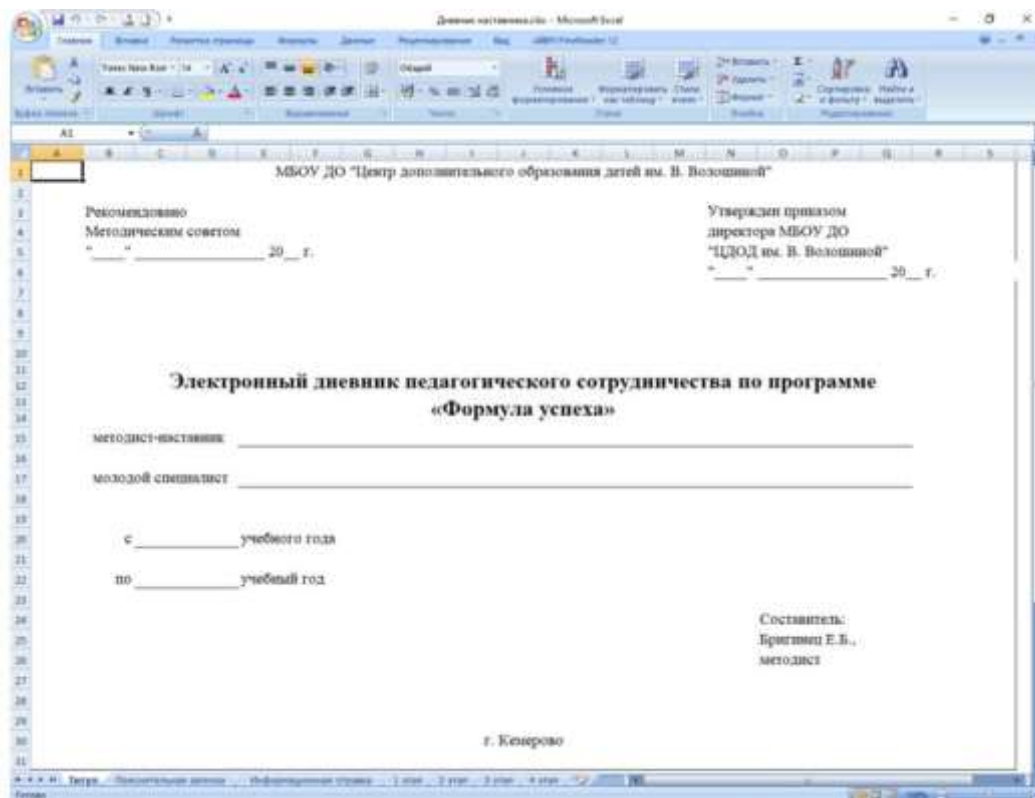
Дневник наставника.xlsx - Microsoft Excel

Главная Вставка Разметка страницы Формулы Данные Рецензирование Вид

A1

МБОУ ДО "Центр дополнительного образования детей им. В. Волошиной"

Рекомендовано
Методическим советом
"____" ______________ 20__ г.

Утвержден приказом
директора МБОУ ДО
"ЦДОД им. В. Волошиной"
"____" ______________ 20__ г.

Электронный дневник педагогического сотрудничества по программе «Формула успеха»

методист-наставник ______________________________

молодой специалист ______________________________

с ____________ учебного года

по ____________ учебный год

Составитель:
Бригинец Е.Б.,
методист

г. Кемерово

Титул Показательные данные Информационная справка 1 этап 2 этап 3 этап 4 этап

Готово